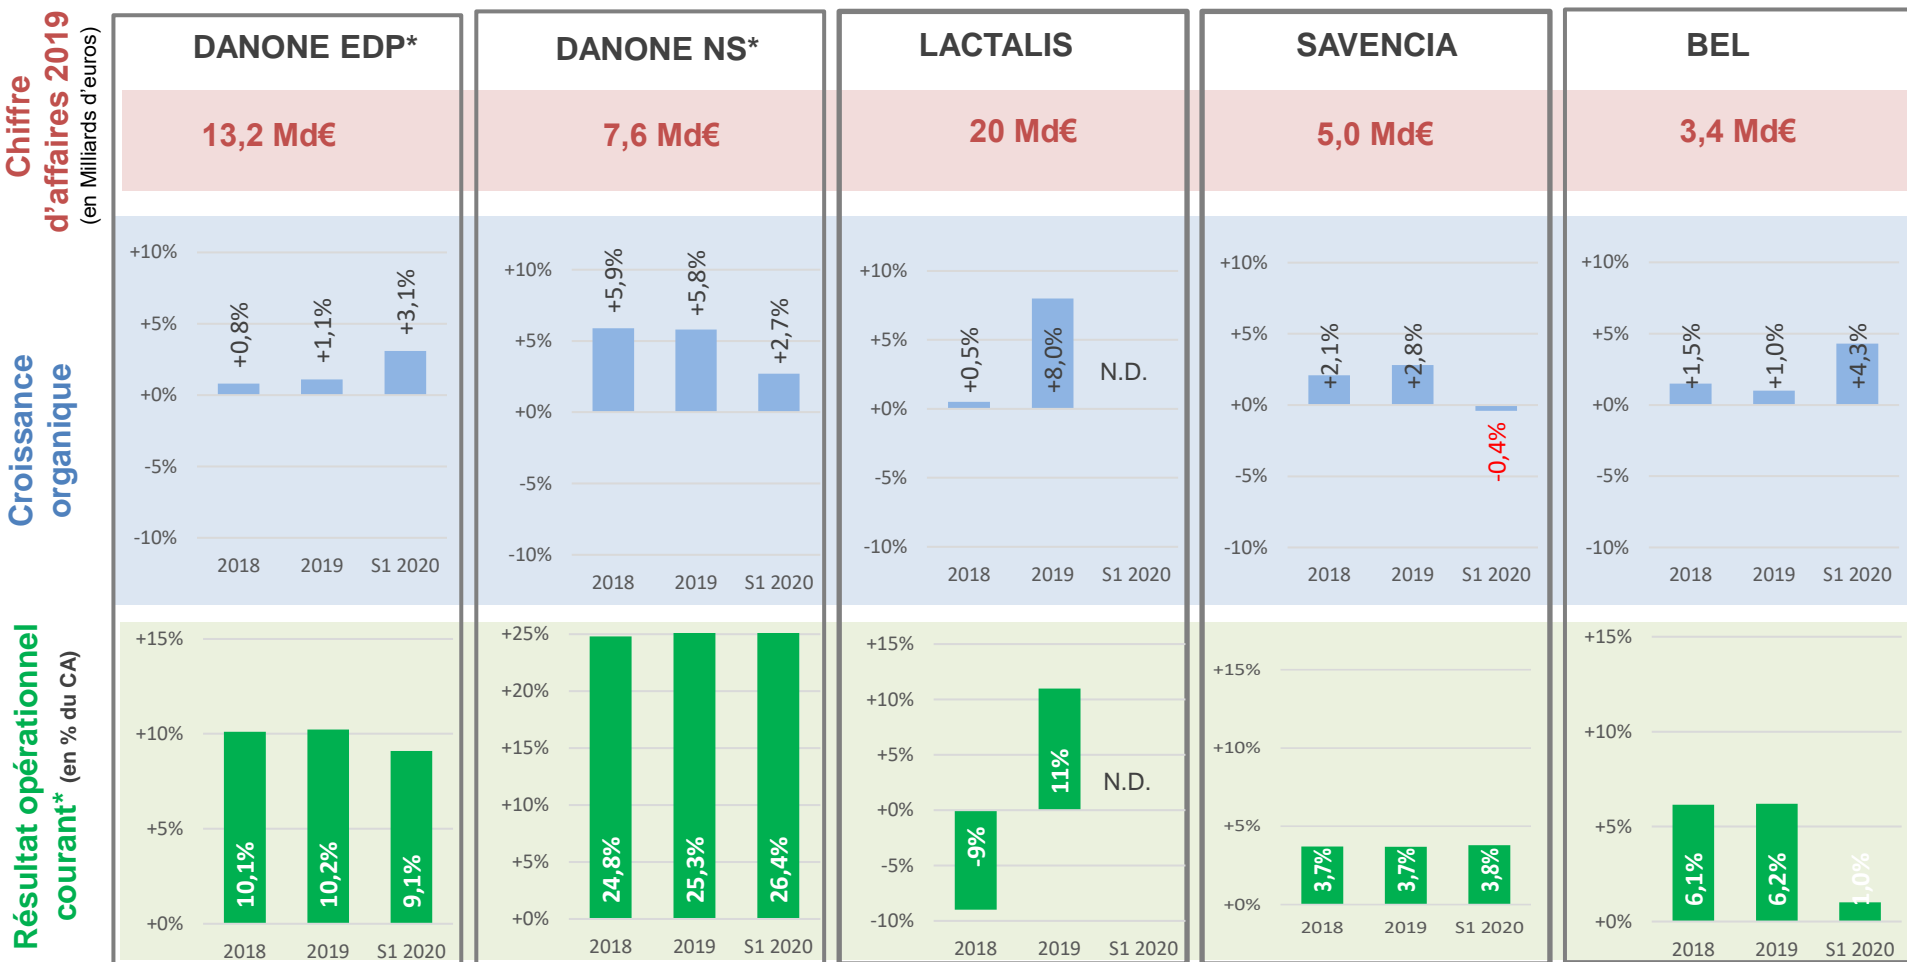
Chiffre d'affaires 2019 (en Milliards d'euros)

Croissance organique

Résultat opérationnel courant* (en % du CA)

DANONE EDP*

13,2 Md€

+10%
+5%
+0%
-5%
-10%
+0,8%
+1,1%
+3,1%
2018
2019
S1 2020

+15%
+10%
+5%
+0%
10,1%
10,2%
9,1%
2018
2019
S1 2020

DANONE NS*

7,6 Md€

+10%
+5%
+0%
-5%
-10%
+5,9%
+5,8%
+2,7%
2018
2019
S1 2020

+25%
+20%
+15%
+10%
+5%
+0%
24,8%
25,3%
26,4%
2018
2019
S1 2020

LACTALIS

20 Md€

+10%
+5%
+0%
-5%
-10%
+0,5%
+8,0%
N.D.
2018
2019
S1 2020

+15%
+10%
+5%
+0%
-5%
-10%
-9%
11%
N.D.
2018
2019
S1 2020

SAVENCIA

5,0 Md€

+10%
+5%
+0%
-5%
-10%
+2,1%
+2,8%
-0,4%
2018
2019
S1 2020

+15%
+10%
+5%
+0%
3,7%
3,7%
3,8%
2018
2019
S1 2020

BEL

3,4 Md€

+10%
+5%
+0%
-5%
-10%
+1,5%
+1,0%
+4,3%
2018
2019
S1 2020

+15%
+10%
+5%
+0%
6,1%
6,2%
1,0%
2018
2019
S1 2020